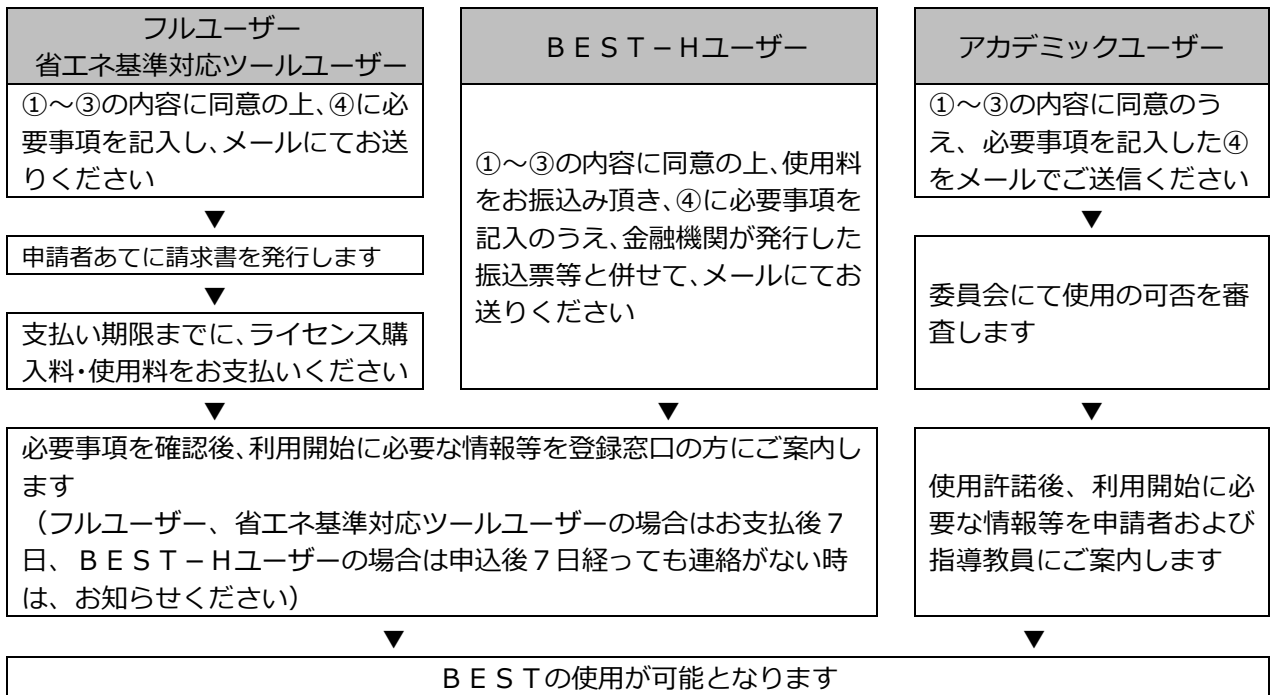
フルユーザー
省エネ基準対応ツールユーザー

①～③の内容に同意の上、④に必要事項を記入し、メールにてお送りください

▼

申請者あてに請求書を発行します

▼

支払い期限までに、ライセンス購入料・使用料をお支払いください

ＢＥＳＴ－Ｈユーザー

①～③の内容に同意の上、使用料をお振込み頂き、④に必要事項を記入のうえ、金融機関が発行した振込票等と併せて、メールにてお送りください

アカデミックユーザー

①～③の内容に同意のうえ、必要事項を記入した④をメールでご送信ください

▼

委員会にて使用の可否を審査します

▼ ▼ ▼

必要事項を確認後、利用開始に必要な情報等を登録窓口の方にご案内します
（フルユーザー、省エネ基準対応ツールユーザーの場合はお支払後７日、ＢＥＳＴ－Ｈユーザーの場合は申込後７日経っても連絡がない時は、お知らせください）

使用許諾後、利用開始に必要な情報等を申請者および指導教員にご案内します

▼ ▼

ＢＥＳＴの使用が可能となります